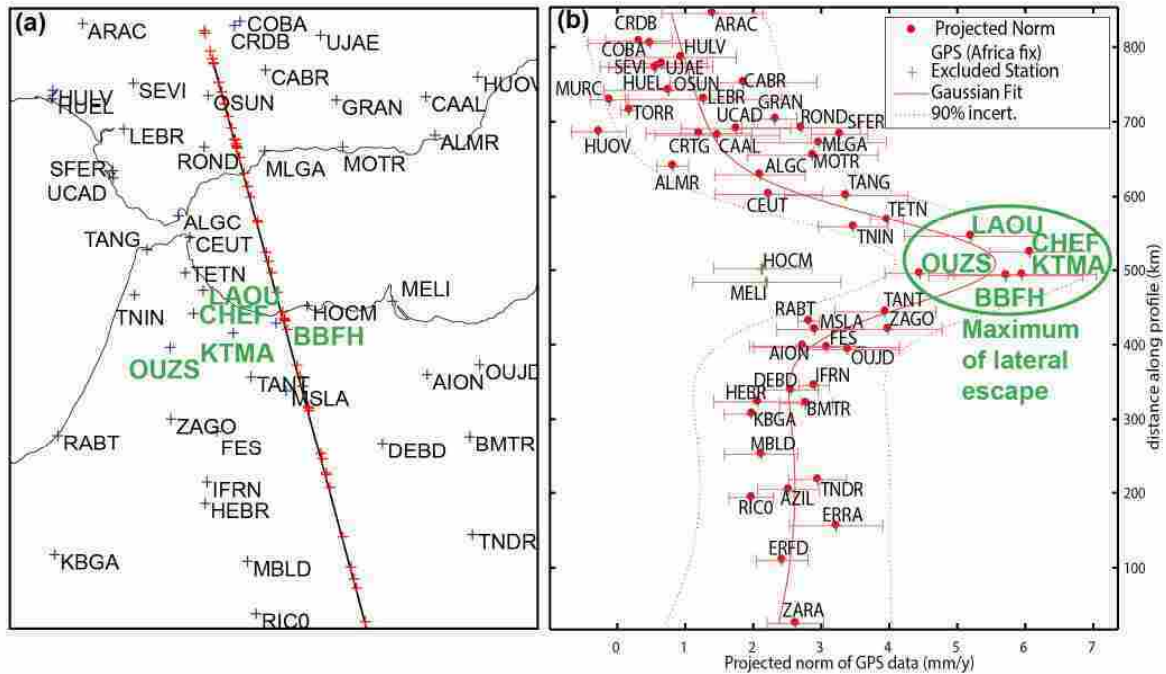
(a)

ARAC
COBA
CRDB
UJAE
HULV
HUEL
SEVI
CABR
OSUN
GRAN
CAAL
HUOV
LEBR
ALMR
SFER
UCAD
ROND
MLGA
MOTR
ALGC
TANG
CEUT
TETN
LAOU
MELI
TNIN
CHEF
HOCM
BBFH
KTMA
OUZS
TANT
AION
OUJD
MSLA
RABT
ZAGO
FES
DEBD
BMTR
IFRN
HEBR
TNDR
KBGA
MBLD
RIC0

(b)

Projected Norm
GPS (Africa fix)
Excluded Station
Gaussian Fit
90% incert.

CRDB
ARAC
COBA
HULV
SEVI
UJAE
HUEL
OSUN
CABR
MURC
TORR
LEBR
GRAN
UCAD
ROND
SFER
HUOV
CRTG
CAAL
MLGA
MOTR
ALGC
ALMR
TANG
CEUT
TETN
TNIN
LAOU
CHEF
OUZS
KTMA
HOCM
MELI
BBFH
TANT
RABT
MSLA
ZAGO
FES
AION
OUJD
Maximum of lateral escape
DEBD
IFRN
HEBR
BMTR
KBGA
MBLD
TNDR
AZIL
RIC0
ERRA
ERFD
ZARA

0 1 2 3 4 5 6 7
Projected norm of GPS data (mm/y)

100 200 300 400 500 600 700 800
distance along profile (km)